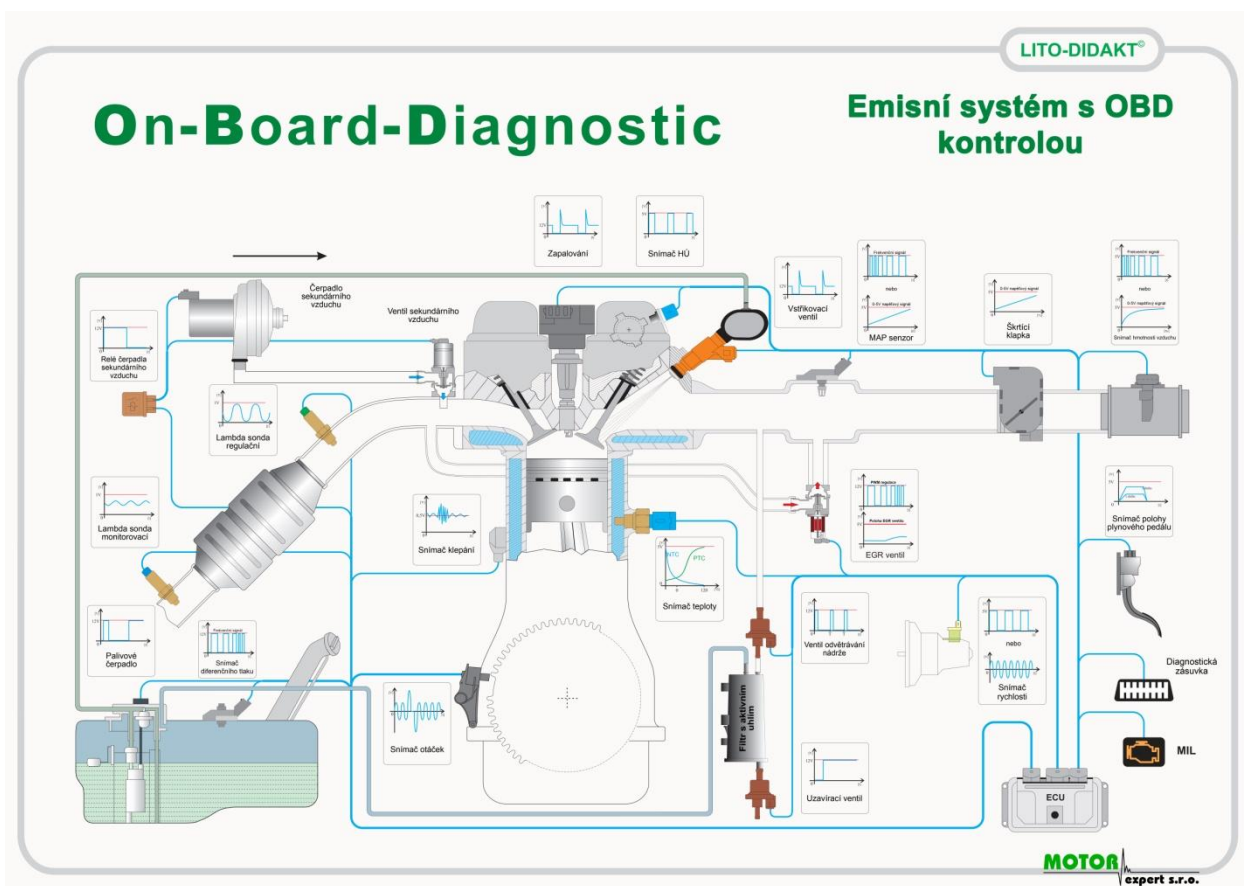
LITO-DIDAKT®

On-Board-Diagnostic

Emisní systém s OBD kontrolou

Zapalování

Snímač HÚ

Čerpadlo sekundárního vzduchu

Ventil sekundárního vzduchu

Vstřikovací ventil

MAP senzor

Škrticí klapka

Snímač hmotnosti vzduchu

Relé čerpadla sekundárního vzduchu

Lambda sonda regulační

Lambda sonda monitorovací

Snímač klepání

NTC

PTC

Snímač teploty

EGR ventil

Snímač polohy plynového pedálu

Palivové čerpadlo

Snímač diferenčního tlaku

Ventil odvětrávání nádrže

nebo

Snímač rychlosti

Diagnostická zásuvka

Snímač otáček

Filtr s aktivním uhlím

MIL

ECU

Uzavírací ventil

MOTOR expert s.r.o.